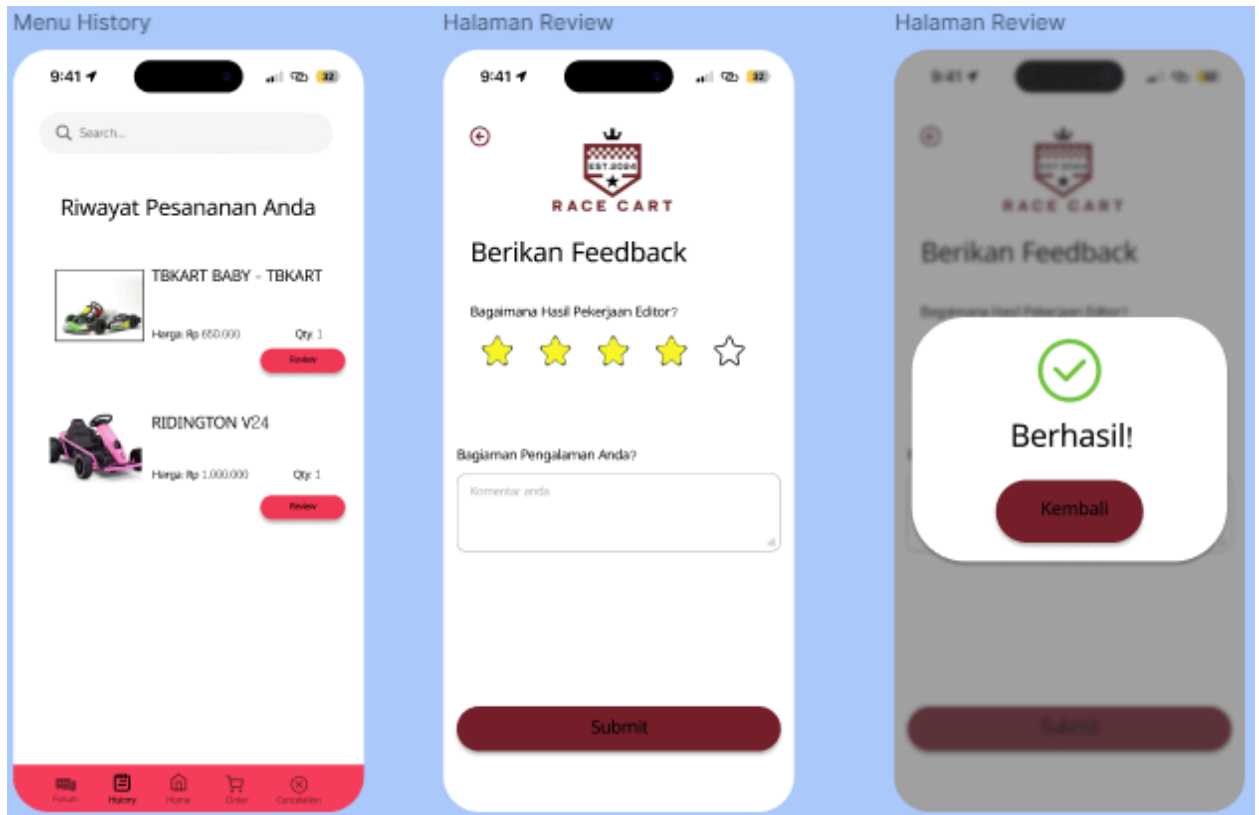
Menu History

9:41 32

Search...

Riwayat Pesananan Anda

TBKART BABY - TBKART

Harga: Rp 650.000 Qty: 1

Review

RIDINGTON V24

Harga: Rp 1.000.000 Qty: 1

Review

Forum History Home Order Cancelation

Halaman Review

9:41 32

EST.2020

RACE CART

Berikan Feedback

Bagaimana Hasil Pekerjaan Editor?

Bagiaman Pengalaman Anda?

Komentar anda

Submit

Halaman Review

9:41 32

RACE CART

Berikan Feedback

Bagaimana Hasil Pekerjaan Editor?

Berhasil!

Kembali

Submit